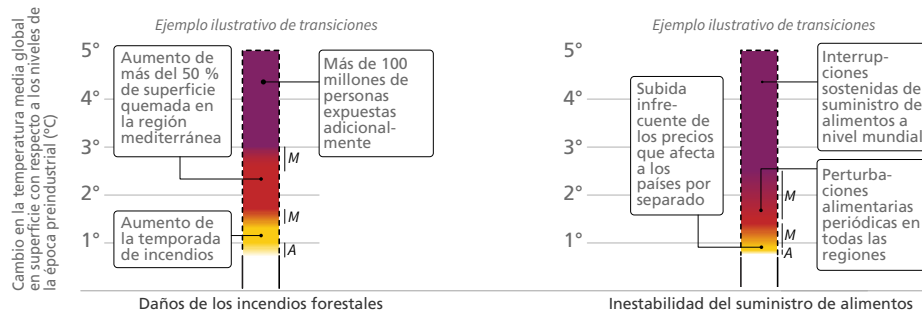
Cambio en la temperatura media global en superficie con respecto a los niveles de la época preindustrial (°C)

Ejemplo ilustrativo de transiciones

5°
4°
3°
2°
1°

Aumento de más del 50 % de superficie quemada en la región mediterránea

Más de 100 millones de personas expuestas adicionalmente

Aumento de la temporada de incendios

M
M
A

Daños de los incendios forestales

Ejemplo ilustrativo de transiciones

5°
4°
3°
2°
1°

Subida infrecuente de los precios que afecta a los países por separado

Interrupciones sostenidas del suministro de alimentos a nivel mundial

Perturbaciones alimentarias periódicas en todas las regiones

M
M
A

Inestabilidad del suministro de alimentos